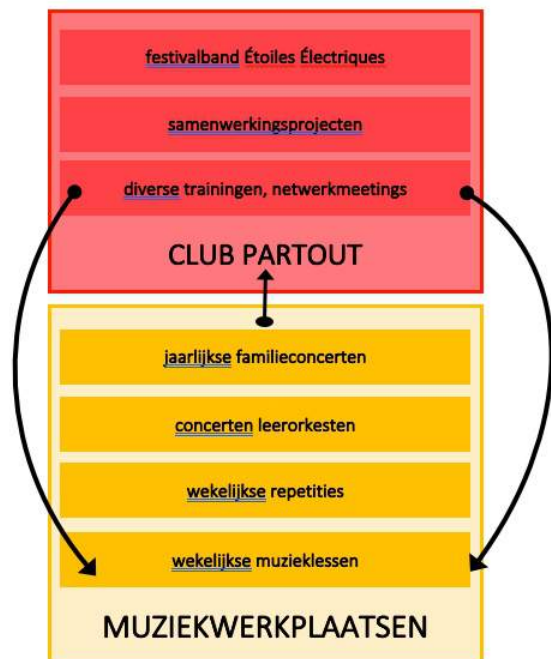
festivalband Étoiles Électriques

samenwerkingsprojecten

diverse trainingen, netwerkmeetings

CLUB PARTOUT

jaarlijkse familieconcerten

concerten leerorkesten

wekelijkse repetities

wekelijkse muzieklessen

MUZIEKWERKPLAATSEN